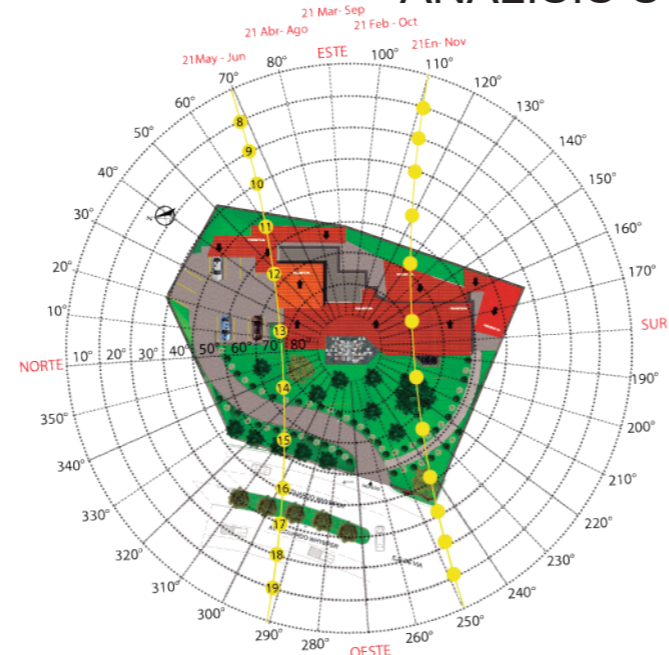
ANÁLISIS S

21 Mar- Sep
21 Abr- Ago
21 Feb - Oct
21May - Jun
21En- Nov
ESTE
70°
80°
100°
110°
120°
130°
140°
150°
160°
170°
60°
50°
40°
30°
20°
10°
NORTE
10°
20°
30°
40°
50°
60°
70°
80°
SUR
190°
200°
210°
220°
230°
240°
250°
260°
OESTE
280°
290°
300°
310°
320°
330°
340°
350°
8
9
10
11
12
13
14
15
16
17
18
19